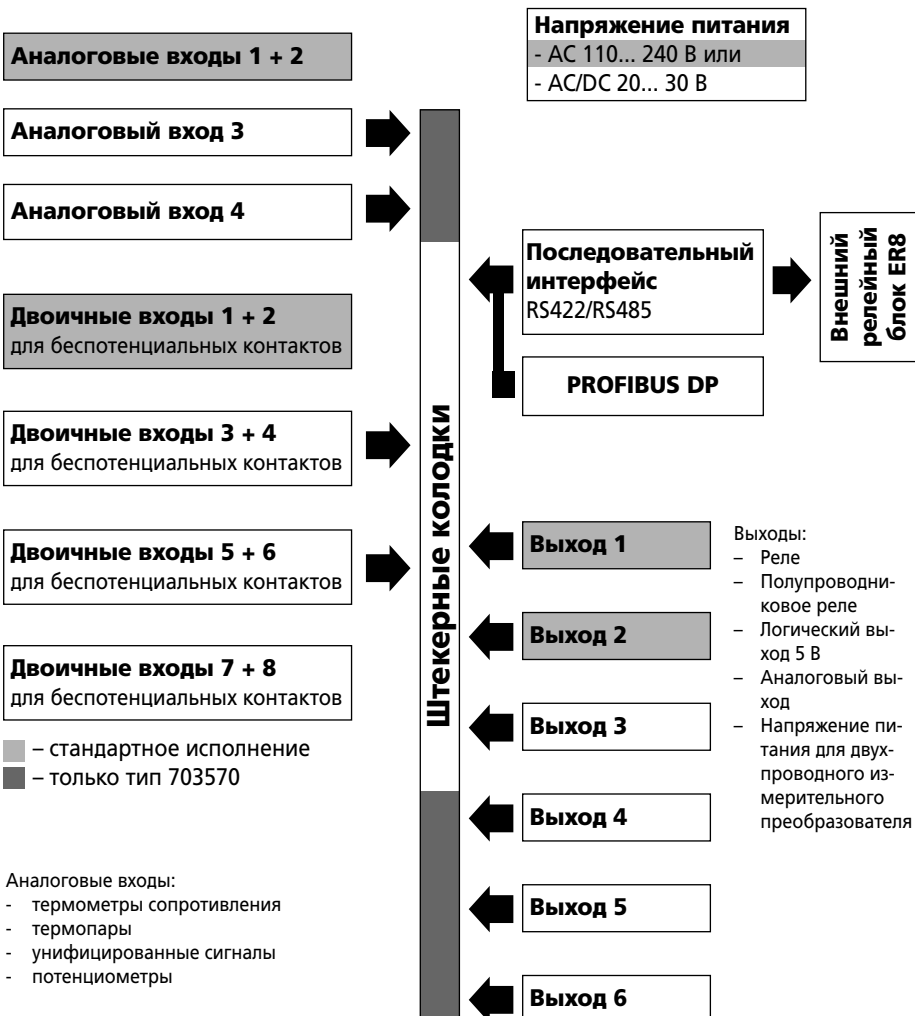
Напряжение питания
- AC 110... 240 В или
- AC/DC 20... 30 В

Аналоговые входы 1 + 2

Аналоговый вход 3

Аналоговый вход 4

Последовательный интерфейс
RS422/RS485

Внешний релейный блок ER8

PROFIBUS DP

Двоичные входы 1 + 2
для беспотенциальных контактов

Двоичные входы 3 + 4
для беспотенциальных контактов

Двоичные входы 5 + 6
для беспотенциальных контактов

Двоичные входы 7 + 8
для беспотенциальных контактов

Штекерные колодки

– стандартное исполнение
– только тип 703570

Выход 1

Выход 2

Выход 3

Выход 4

Выход 5

Выход 6

Выходы:
– Реле
– Полупроводниковое реле
– Логический выход 5 В
– Аналоговый выход
– Напряжение питания для двухпроводного измерительного преобразователя

Аналоговые входы:
- термометры сопротивления
- термопары
- унифицированные сигналы
- потенциометры